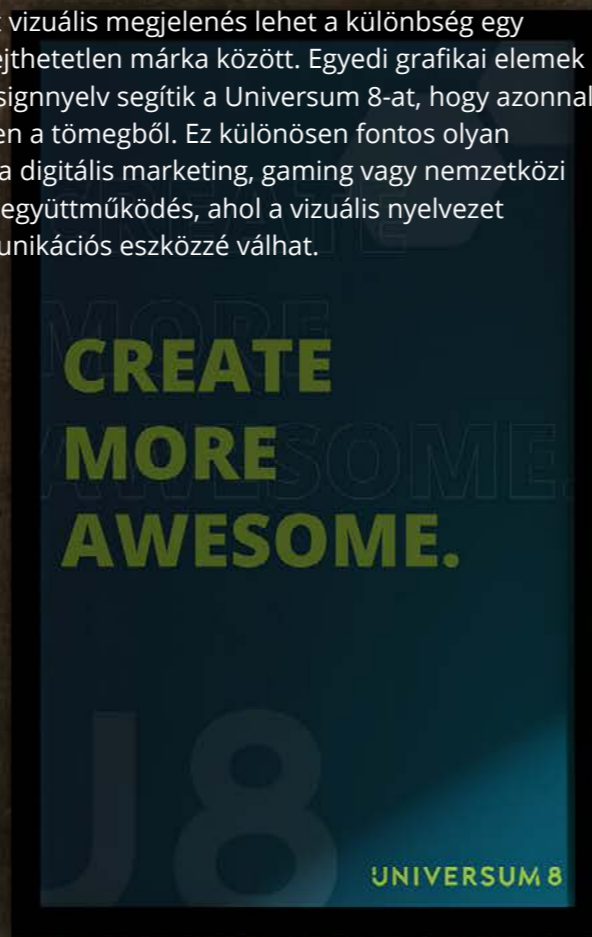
vizuális megjelenés lehet a különbség egy ejthetetlen márka között. Egyedi grafikai elemek signnyelv segítik a Universum 8-at, hogy azonnal en a tömegből. Ez különösen fontos olyan a digitális marketing, gaming vagy nemzetközi együttműködés, ahol a vizuális nyelvezet unikációs eszközzé válhat.

CREATE
MORE
AWESOME.

U8

UNIVERSUM 8